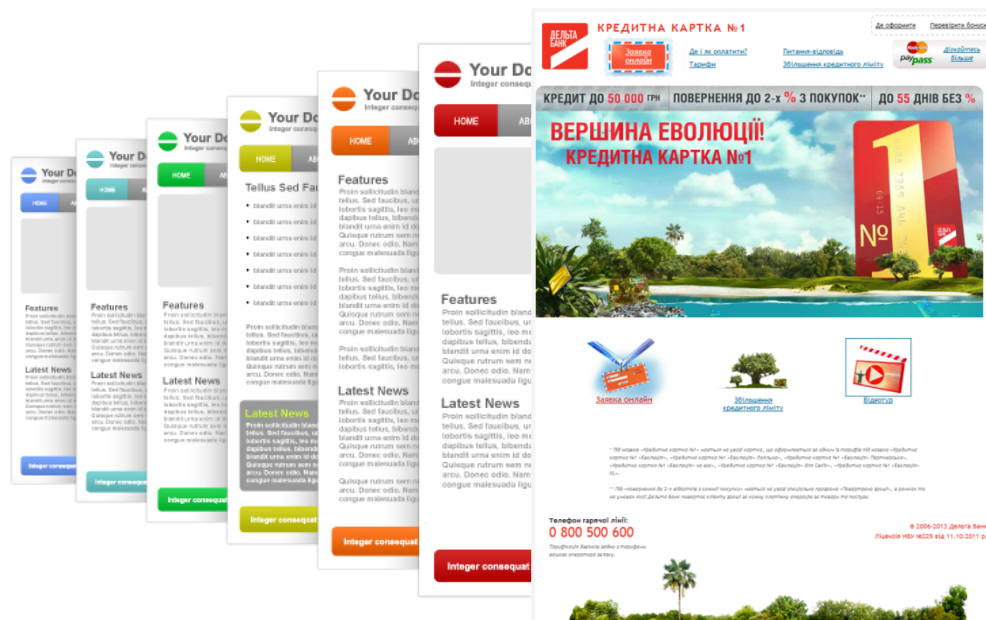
Your Do
Integer consequat

HOME
AB

Features
Proin sollicitudin blandit tellus. Sed faucibus, lobortis sagittis, leo mi dapibus tellus, bibendum blandit urna enim id do Quisque rutrum sem ne arcu. Donec odio. Nam congue malesuada ligu

Proin sollicitudin blandit tellus. Sed faucibus, lobortis sagittis, leo mi dapibus tellus, bibendum blandit urna enim id do Quisque rutrum sem ne arcu. Donec odio. Nam congue malesuada ligu

Latest News
Proin sollicitudin blandit tellus. Sed faucibus, lobortis sagittis, leo mi dapibus tellus, bibendum blandit urna enim id do Quisque rutrum sem ne arcu. Donec odio. Nam congue malesuada ligu

Integer consequat

Tellus Sed Fau
blandit urna enim id do
blandit urna enim id do
blandit urna enim id do
blandit urna enim id do
blandit urna enim id do
blandit urna enim id do
blandit urna enim id do

Latest News

ДЕЛЬТА БАНК
КРЕДИТНА КАРТКА №1
Заявка онлайн
Де і як оплатити?
Тарифи
Питання-відповідь
Збільшення кредитного ліміту
Де оформити
Перевірити бонуси
paypass
Дізнайтесь більше
КРЕДИТ ДО 50 000 ГРН
ПОВЕРНЕННЯ ДО 2-х % З ПОКУПОК**
ДО 55 ДНІВ БЕЗ %
ВЕРШИНА ЕВОЛЮЦІЇ!
КРЕДИТНА КАРТКА №1
№
Заявка онлайн
Збільшення кредитного ліміту
Відеотур
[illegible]
Телефон гарячої лінії:
0 800 500 600
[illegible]
© 2006-2013 Дельта Банк
Ліцензія НБУ №225 від 11.10.2011 р.